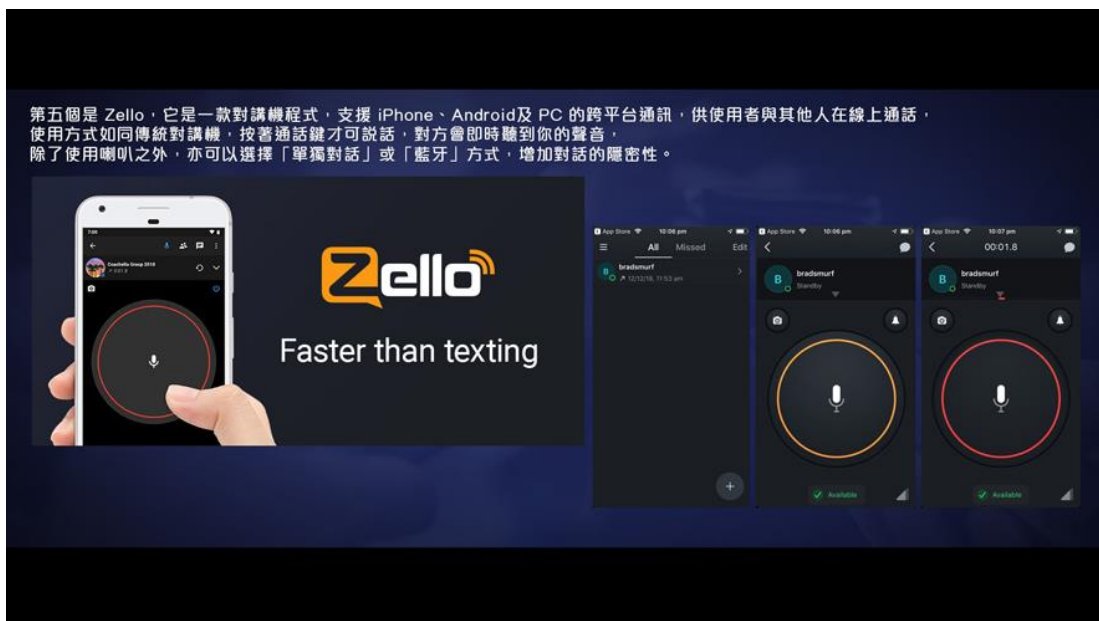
第五個是 Zello，它是一款對講機程式，支援 iPhone、Android及 PC 的跨平台通訊，供使用者與其他人在線上通話，
使用方式如同傳統對講機，按著通話鍵才可說話，對方會即時聽到你的聲音，
除了使用喇叭之外，亦可以選擇「單獨對話」或「藍牙」方式，增加對話的隱密性。

Zello

Faster than texting

App Store 10:06 pm
All Missed Edit
bradsmurf
12/12/18, 11:53 am

App Store 10:06 pm
bradsmurf
Standby
Available

App Store 10:07 pm
00:01.8
bradsmurf
Standby
Available